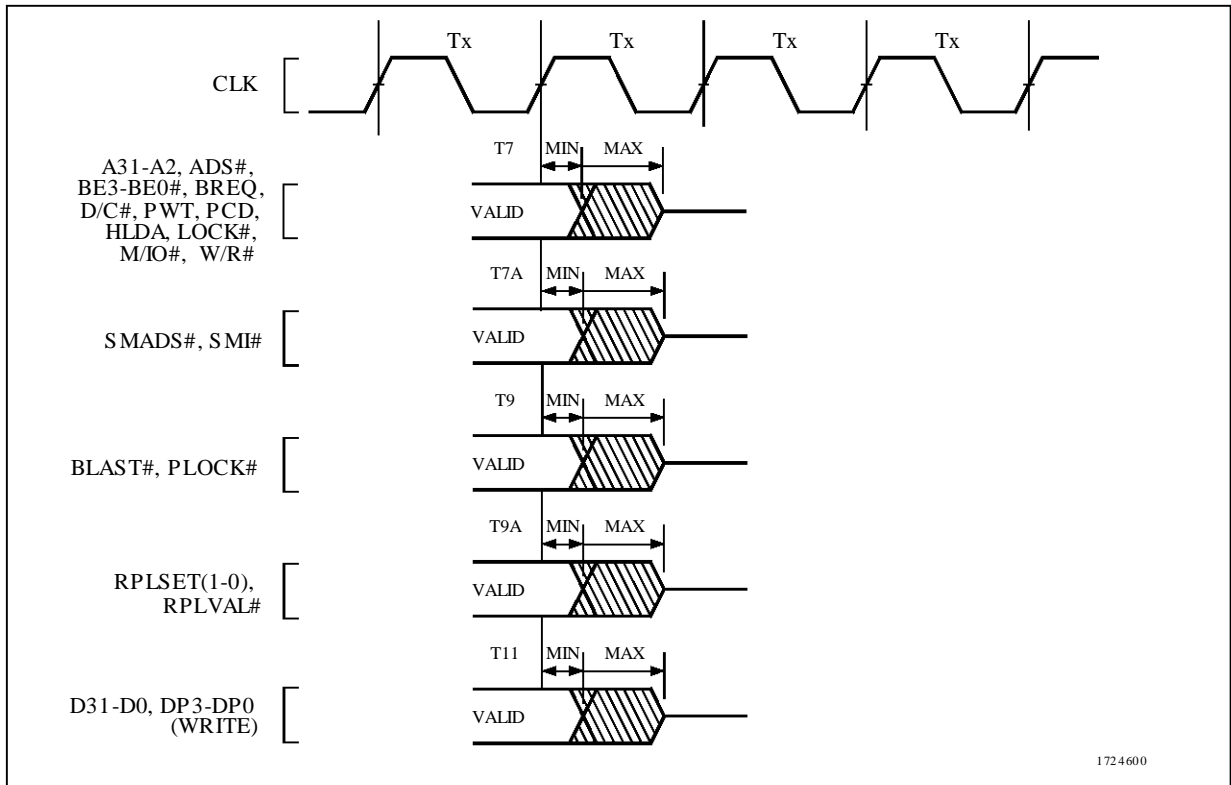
Tx Tx Tx Tx

CLK

A31-A2, ADS#, BE3-BE0#, BREQ, D/C#, PWT, PCD, HLDA, LOCK#, M/IO#, W/R#

T7 MIN MAX

VALID

T7A MIN MAX

SMADS#, SMI#

VALID

T9 MIN MAX

BLAST#, PLOCK#

VALID

T9A MIN MAX

RPLSET(1-0), RPLVAL#

VALID

T11 MIN MAX

D31-D0, DP3-DP0 (WRITE)

VALID

1724600